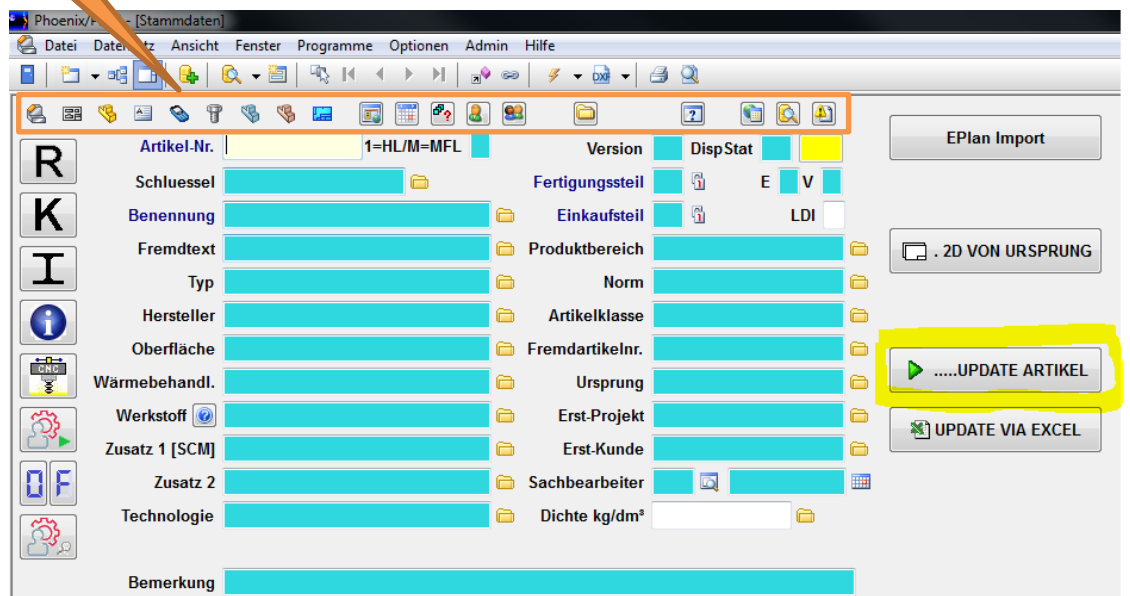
Phoenix/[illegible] - [Stammdaten]

Datei Daten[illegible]tz Ansicht Fenster Programme Optionen Admin Hilfe

R
K
I

Artikel-Nr.
1=HL/M=MFL
Version
DispStat
Schluessel
Fertigungssteil
E
V
Benennung
Einkaufsteil
LDI
Fremdtext
Produktbereich
Typ
Norm
Hersteller
Artikelklasse
Oberfläche
Fremdartikelnr.
Wärmebehandl.
Ursprung
Werkstoff
Erst-Projekt
Zusatz 1 [SCM]
Erst-Kunde
Zusatz 2
Sachbearbeiter
Technologie
Dichte kg/dm³
Bemerkung

CNC
0F

EPlan Import
. 2D VON URSPRUNG
.....UPDATE ARTIKEL
UPDATE VIA EXCEL